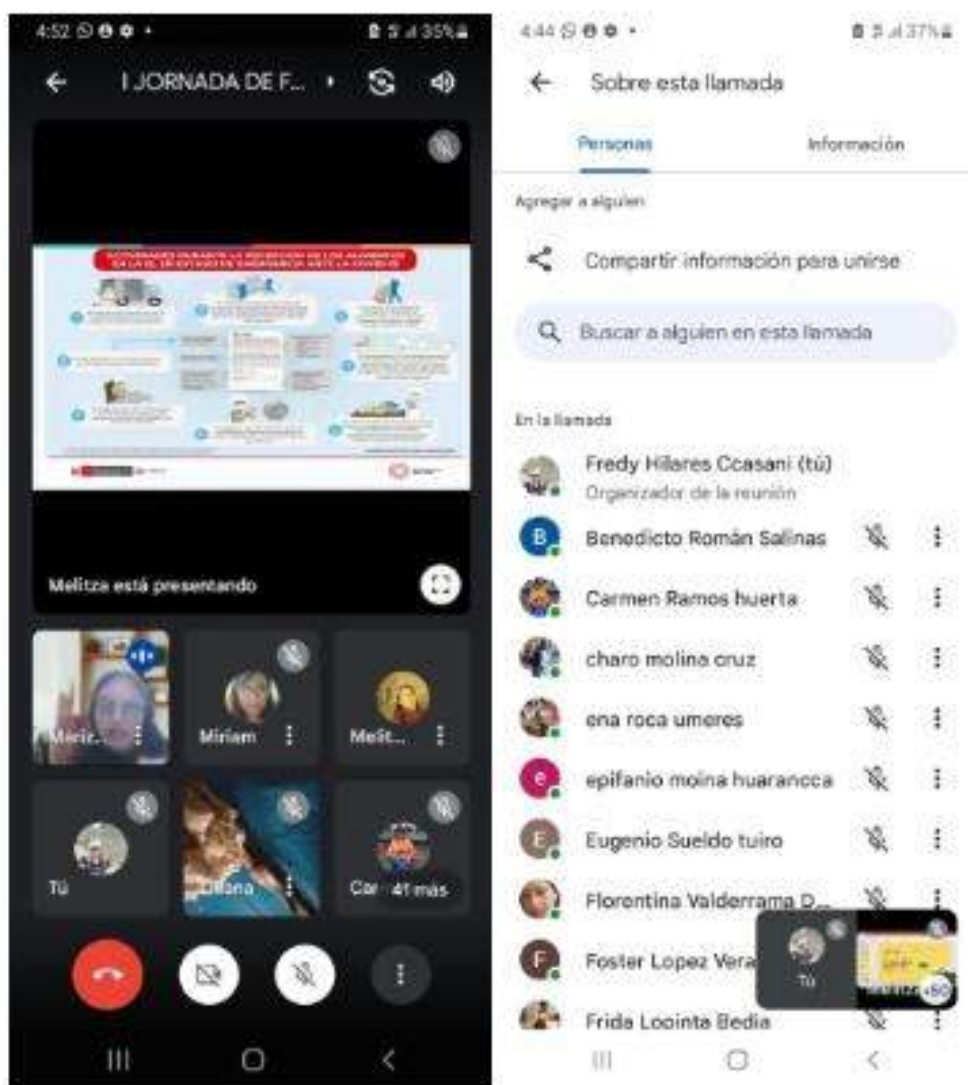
4:52 35%

I JORNADA DE F...

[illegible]

Melitza está presentando

Mirir... Miriam Melit...

Tú Liliana Car... 41 más

4:44 37%

Sobre esta llamada

Personas Información

Agregar a alguien

Compartir información para unirse

Buscar a alguien en esta llamada

En la llamada

Fredy Hilares Ccasani (tú)
Organizador de la reunión

Benedicto Román Salinas

Carmen Ramos huerta

charo molina cruz

ena roca umeres

epifanio molna huarancca

Eugenio Sueldo tuiro

Florentina Valderrama D...

Foster Lopez Vera

Tú

Frida Loointa Bedia